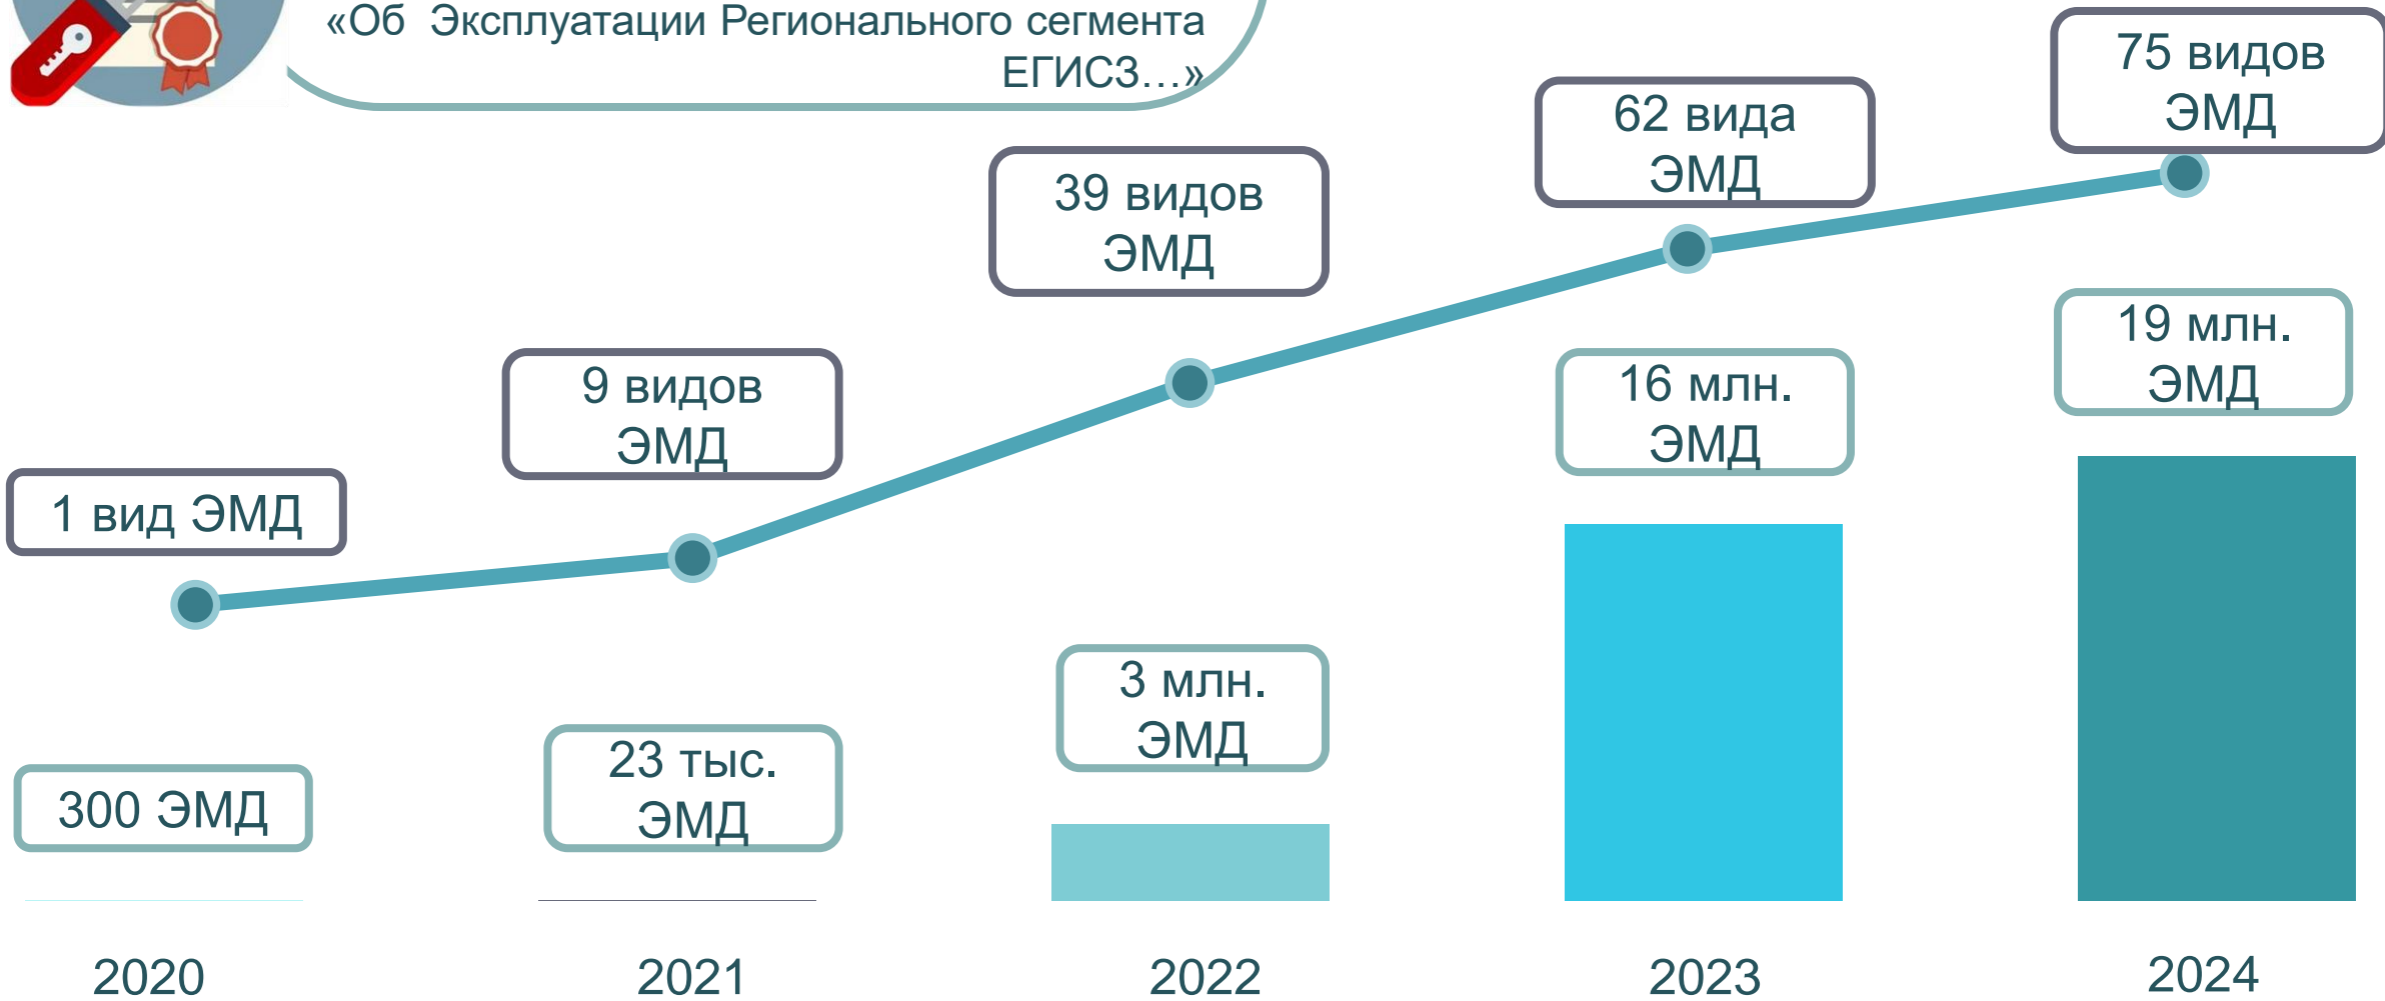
«Об Эксплуатации Регионального сегмента ЕГИСЗ...»

75 видов ЭМД

62 вида ЭМД

39 видов ЭМД

19 млн. ЭМД

9 видов ЭМД

16 млн. ЭМД

1 вид ЭМД

3 млн. ЭМД

300 ЭМД

23 тыс. ЭМД

2020

2021

2022

2023

2024